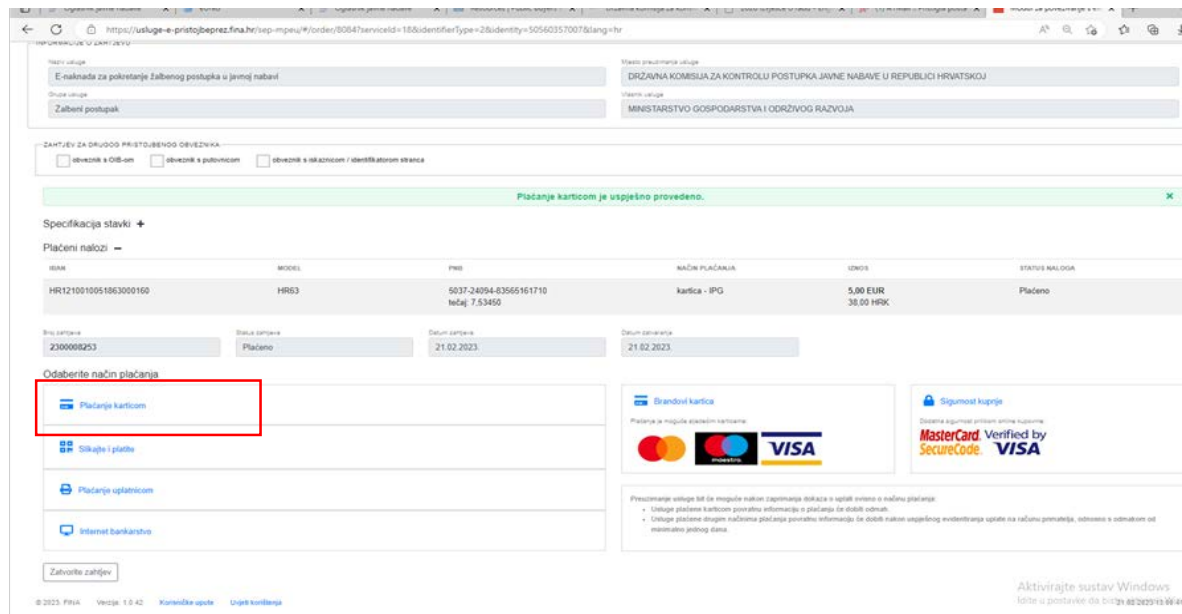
https://usluge-e-pristojbeprez.fina.hr/sep-mpeu/#/order/8084?serviceId=18&identifierType=2&identity=50560357007&lang=hr

Naziv usluge
E-naknada za pokretanje žalbenog postupka u javnoj nabavi

Mjesto pruzimanja usluge
DRŽAVNA KOMISIJA ZA KONTROLU POSTUPKA JAVNE NABAVE U REPUBLICI HRVATSKOJ

Grupa usluge
Žalbeni postupak

Vlasnik usluge
MINISTARSTVO GOSPODARSTVA I ODRŽIVOG RAZVOJA

ZAHTJEV ZA DRUGOG PRISTOJBENOG OBVEZNIKA
obveznik s OIB-om
obveznik s putovnicom
obveznik s iskaznicom / identifikatorom stranca

Plaćanje karticom je uspješno provedeno.

Specifikacija stavki +

Plaćeni nalozi −

| IBAN | MODEL | PNB | NAČIN PLAĆANJA | IZNOS | STATUS NALOGA |
|---|---|---|---|---|---|
| HR1210010051863000160 | HR63 | 5037-24094-83565161710 tečaj: 7,53450 | kartica - IPG | 5,00 EUR 38,00 HRK | Plaćeno |

Broj zahtjeva
2300008253
Status zahtjeva
Plaćeno
Datum zahtjeva
21.02.2023.
Datum odobrenja
21.02.2023.

Odaberite način plaćanja

Plaćanje karticom
Slikajte i platite
Plaćanje uplatnicom
Internet bankarstvo

Brandovi kartica
Plaćanje je moguće sljedećim karticama:
maestro
VISA

Sigurnost kupnje
Dodatna sigurnost prilikom online kupovine
MasterCard. SecureCode.
Verified by VISA

Preuzimanje usluge bit će moguće nakon zaprimanja dokaza o uplati ovisno o načinu plaćanja:
• Usluge plaćene karticom povratnu informaciju o plaćanju će dobiti odmah.
• Usluge plaćene drugim načinima plaćanja povratnu informaciju će dobiti nakon uspješnog evidentiranja uplate na računu primatelja, odnosno s odmakom od minimalno jednog dana.

Zatvorite zahtjev

© 2023. FINA Verzija: 1.0.42 Korisničke upute Uvjeti korištenja

Aktivirajte sustav Windows
Idite u postavke da biste
21.02.2023 13:59